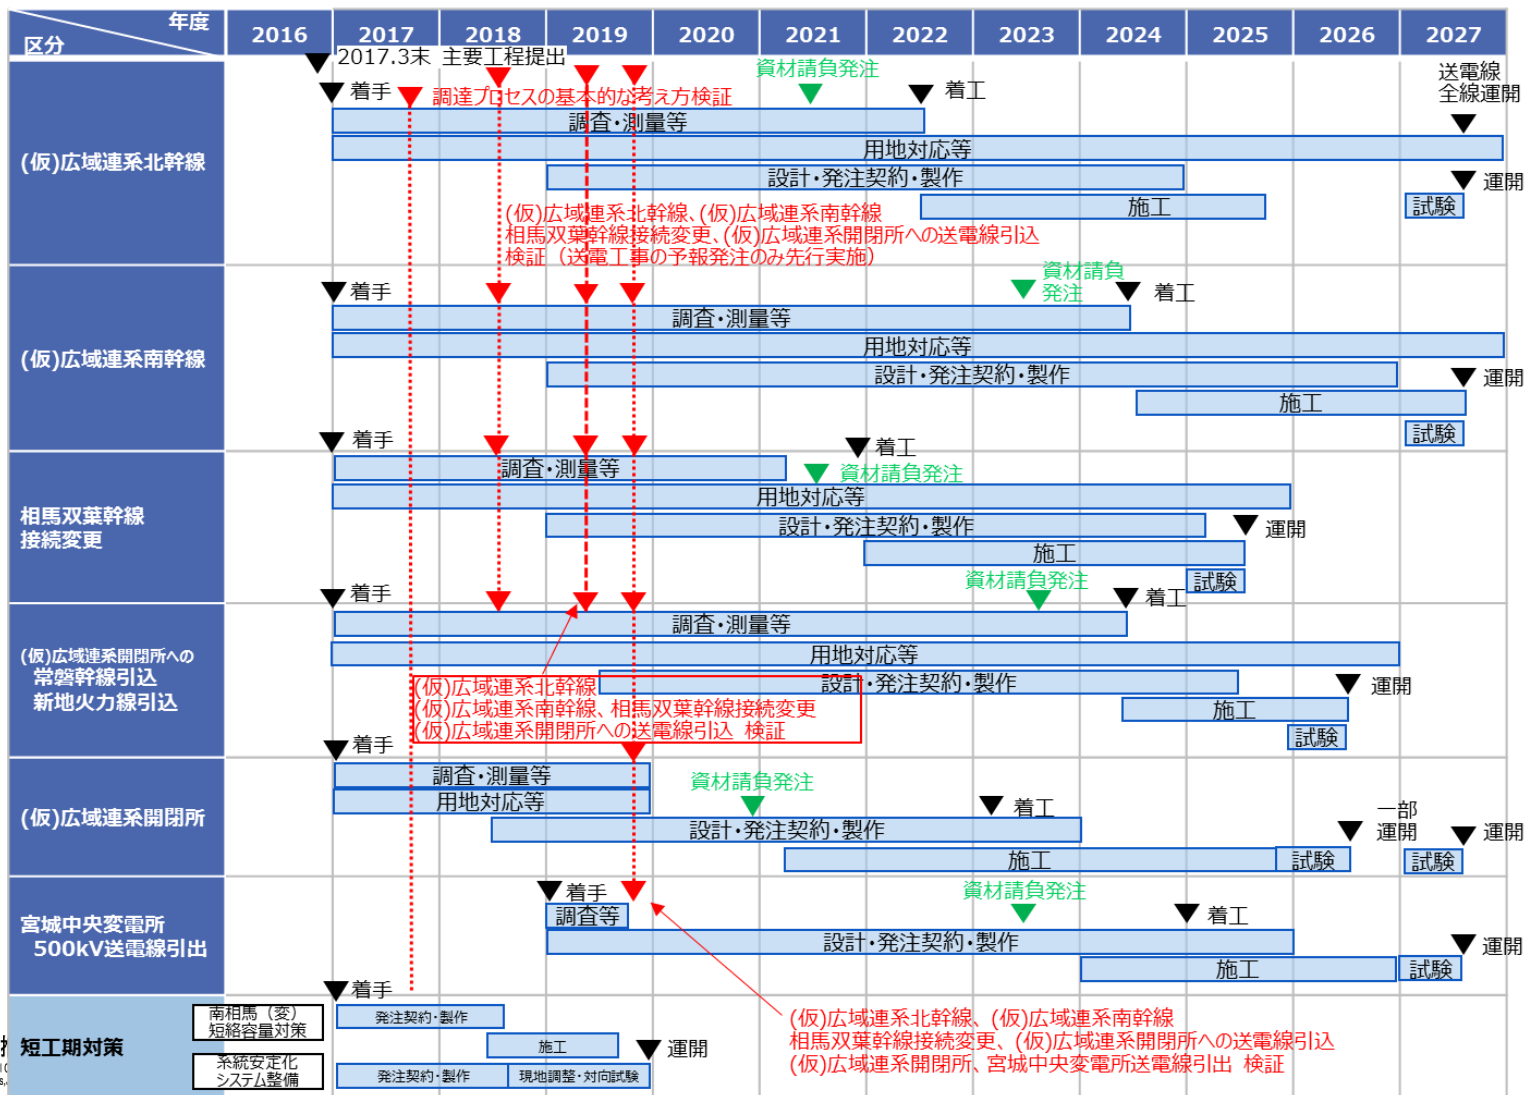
| 年度 区分 | 2016 | 2017 | 2018 | 2019 | 2020 | 2021 | 2022 | 2023 | 2024 | 2025 | 2026 | 2027 |
|---|---|---|---|---|---|---|---|---|---|---|---|---|

2017.3末 主要工程提出

(仮)広域連系北幹線
着手 調達プロセスの基本的な考え方検証 資材請負発注 着工 送電線全線運開
調査・測量等
用地対応等
設計・発注契約・製作
施工
運開
試験
(仮)広域連系北幹線、(仮)広域連系南幹線
相馬双葉幹線接続変更、(仮)広域連系開閉所への送電線引込
検証（送電工事の予報発注のみ先行実施）

(仮)広域連系南幹線
着手 資材請負発注 着工
調査・測量等
用地対応等
設計・発注契約・製作
運開
施工
試験

相馬双葉幹線接続変更
着手 着工
調査・測量等 資材請負発注
用地対応等
設計・発注契約・製作 運開
施工
資材請負発注 試験

(仮)広域連系開閉所への 常磐幹線引込 新地火力線引込
着手 着工
調査・測量等
用地対応等
設計・発注契約・製作 運開
施工
試験
(仮)広域連系北幹線
(仮)広域連系南幹線、相馬双葉幹線接続変更
(仮)広域連系開閉所への送電線引込 検証

(仮)広域連系開閉所
着手
調査・測量等
用地対応等 資材請負発注
着工 一部運開 運開
設計・発注契約・製作
施工 試験 試験

宮城中央変電所 500kV送電線引出
着手 資材請負発注
調査等 着工
設計・発注契約・製作 運開
施工 試験

短工期対策
着手
南相馬（変）短絡容量対策 発注契約・製作
施工 運開
系統安定化システム整備 発注契約・製作 現地調整・対向試験
(仮)広域連系北幹線、(仮)広域連系南幹線
相馬双葉幹線接続変更、(仮)広域連系開閉所への送電線引込
(仮)広域連系開閉所、宮城中央変電所送電線引出 検証